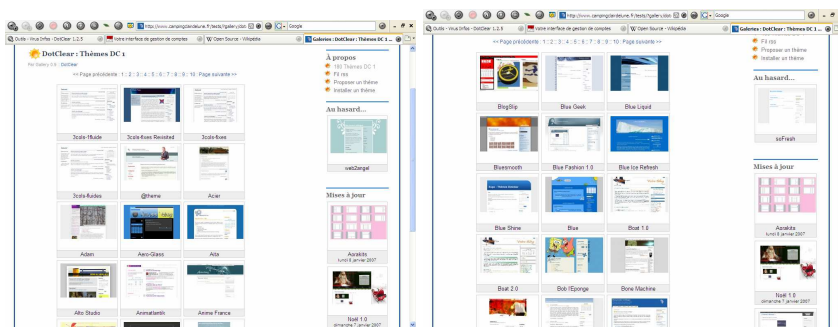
http://www.campingdandelune.fr/tests/?gallery.xbm

Guide - Virus Infos - DotClear 1.2.5 | Votre interface de gestion de comptes | W Open Source - Wikipédia | Galeries : DotClear : Thèmes DC 1

DotClear : Thèmes DC 1

Par Gallery 0.9 :: DotClear

<< Page précédente 1 : 2 : 3 : 4 : 5 : 6 : 7 : 8 : 9 : 10 Page suivante >>

3cols-fifluide | 3cols-fixes Revisited | 3cols-fixes

3cols-fluides | @theme | Acier

Adam | Aero-Glass | Alta

Alto Studio | Animaltemtin | Anime France

À propos
180 Thèmes DC 1
Fil rss
Proposer un thème
Installer un thème

Au hasard...
web2angel

Mises à jour
Aarakits
lundi 8 janvier 2007
Noël 1.0
dimanche 7 janvier 2007

http://www.campingdandelune.fr/tests/?gallery.xbm

Guide - Virus Infos - DotClear 1.2.5 | Votre interface de gestion de comptes | W Open Source - Wikipédia | Galeries : DotClear : Thèmes DC 1

<< Page précédente 1 : 2 : 3 : 4 : 5 : 6 : 7 : 8 : 9 : 10 Page suivante >>

BlogSlip | Blue Geek | Blue Liquid

Bluesmooth | Blue Fashion 1.0 | Blue Ice Refresh

Blue Shine | Blue | Boat 1.0

Boat 2.0 | Bob l'Eponge | Bone Machine

Fil rss
Proposer un thème
Installer un thème

Au hasard...
soFresh

Mises à jour
Aarakits
lundi 8 janvier 2007
Noël 1.0
dimanche 7 janvier 2007